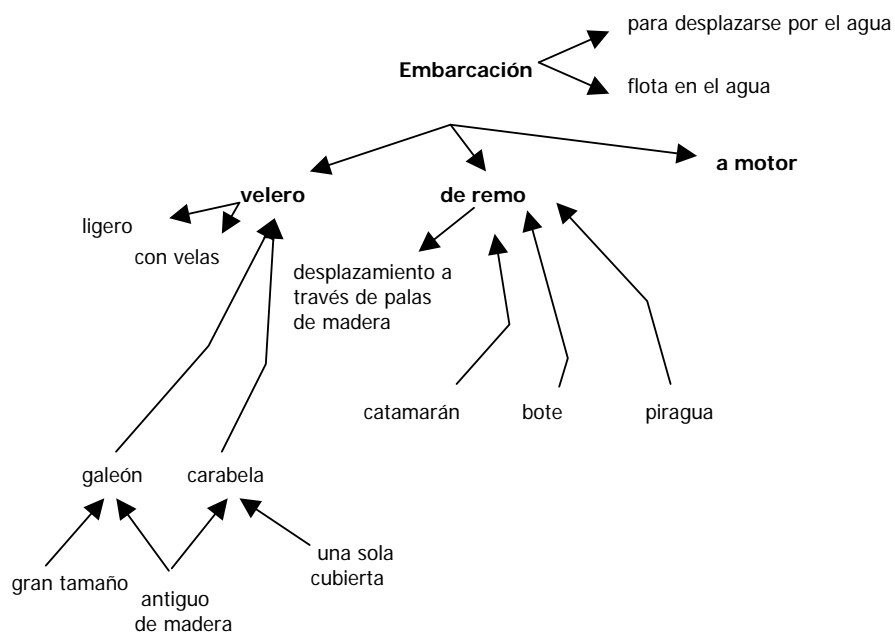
Embarcación

para desplazarse por el agua

flota en el agua

velero

de remo

a motor

ligero

con velas

desplazamiento a través de palas de madera

catamarán

bote

piragua

galeón

carabela

gran tamaño

antiguo de madera

una sola cubierta